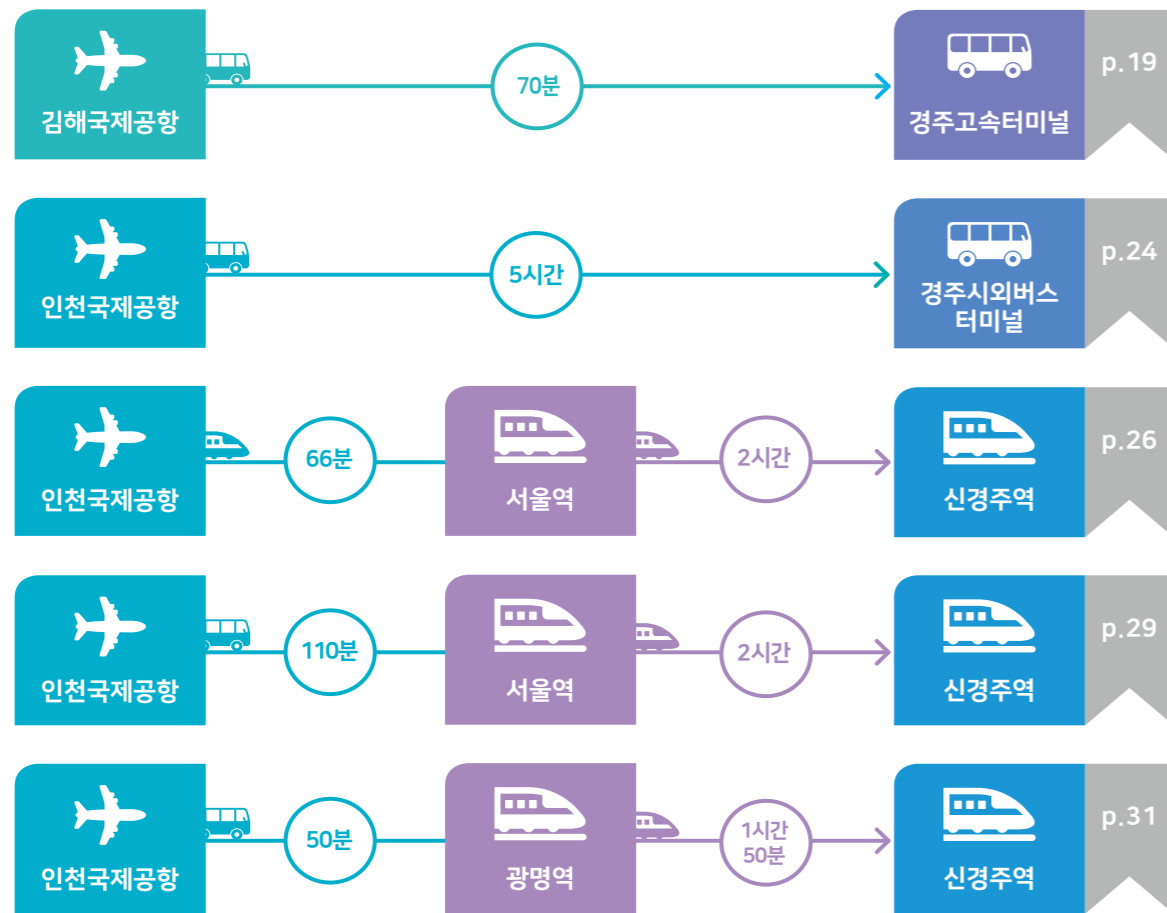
김해국제공항

70분

경주고속터미널

p.19

인천국제공항

5시간

경주시외버스 터미널

p.24

인천국제공항

66분

서울역

2시간

신경주역

p.26

인천국제공항

110분

서울역

2시간

신경주역

p.29

인천국제공항

50분

광명역

1시간 50분

신경주역

p.31